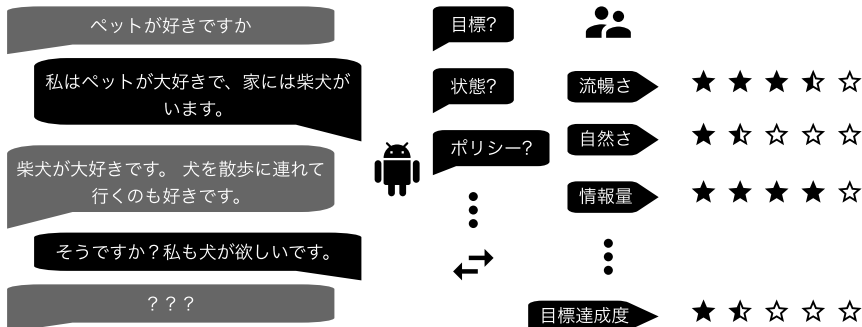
ペットが好きですか

私はペットが大好きで、家には柴犬がいます。

柴犬が大好きです。 犬を散歩に連れて行くのも好きです。

そうですか？私も犬が欲しいです。

？？？

目標?

状態?

ポリシー?

⋮

流暢さ ★★★⯪☆

自然さ ★⯪☆☆☆

情報量 ★★★★☆

⋮

目標達成度 ★⯪☆☆☆